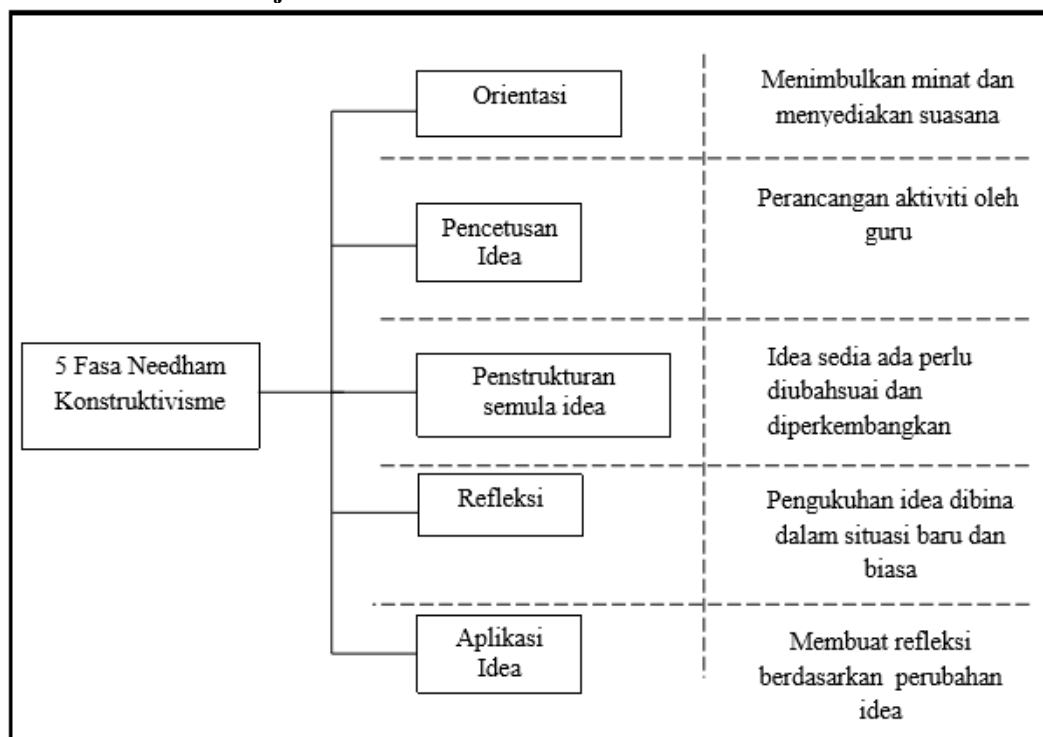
5 Fasa Needham Konstruktivisme

Orientasi

Menimbulkan minat dan menyediakan suasana

Pencetusan Idea

Perancangan aktiviti oleh guru

Penstrukturan semula idea

Idea sedia ada perlu diubahsuai dan diperkembangkan

Refleksi

Pengukuhan idea dibina dalam situasi baru dan biasa

Aplikasi Idea

Membuat refleksi berdasarkan perubahan idea